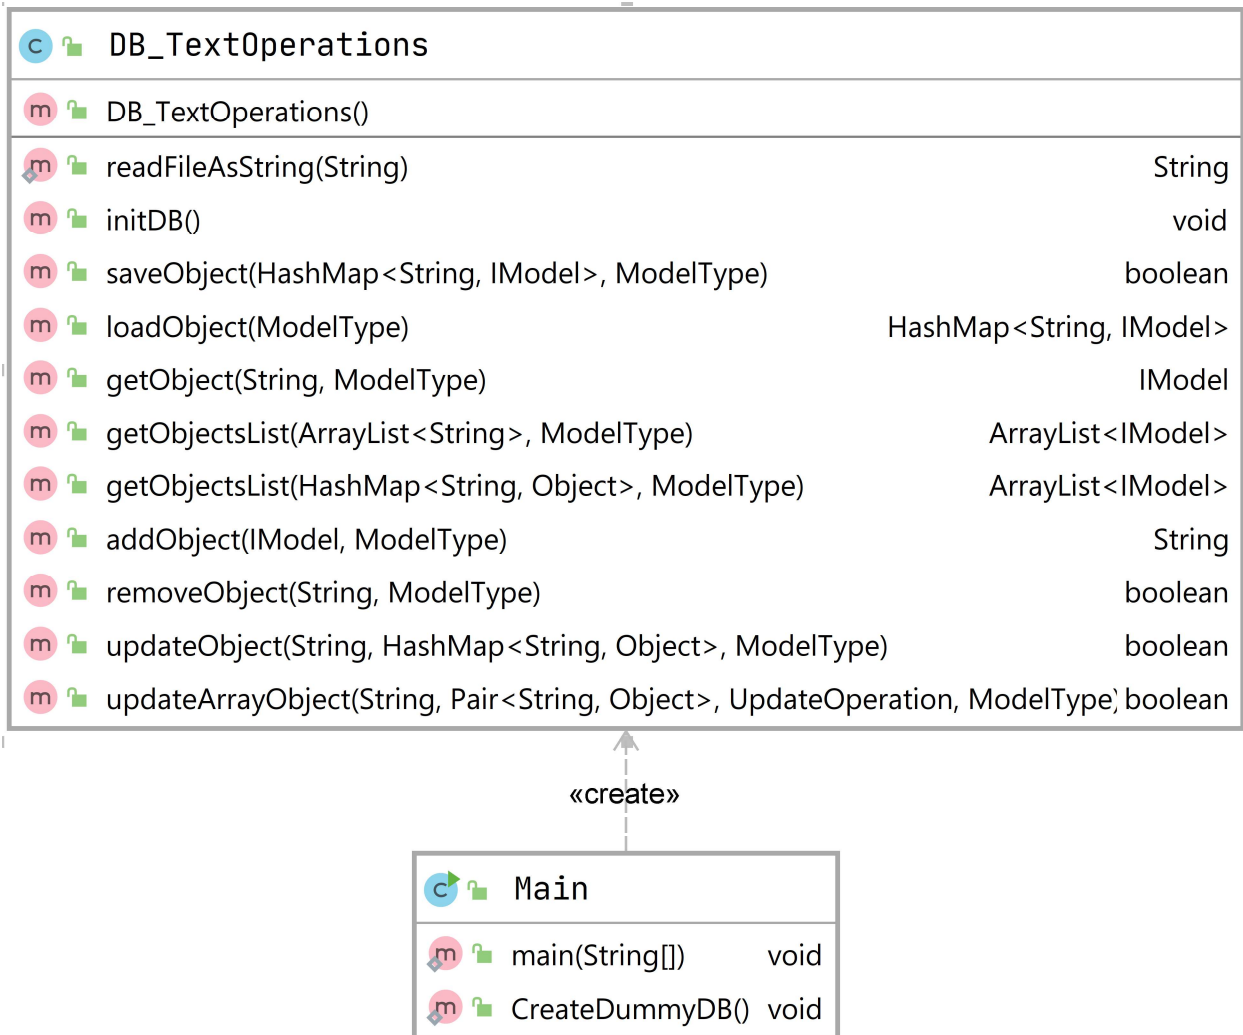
c DB_TextOperations

m DB_TextOperations()

m readFileAsString(String) String
m initDB() void
m saveObject(HashMap<String, IModel>, ModelType) boolean
m loadObject(ModelType) HashMap<String, IModel>
m getObject(String, ModelType) IModel
m getObjectsList(ArrayList<String>, ModelType) ArrayList<IModel>
m getObjectsList(HashMap<String, Object>, ModelType) ArrayList<IModel>
m addObject(IModel, ModelType) String
m removeObject(String, ModelType) boolean
m updateObject(String, HashMap<String, Object>, ModelType) boolean
m updateArrayObject(String, Pair<String, Object>, UpdateOperation, ModelType) boolean

«create»

c Main

m main(String[]) void
m CreateDummyDB() void